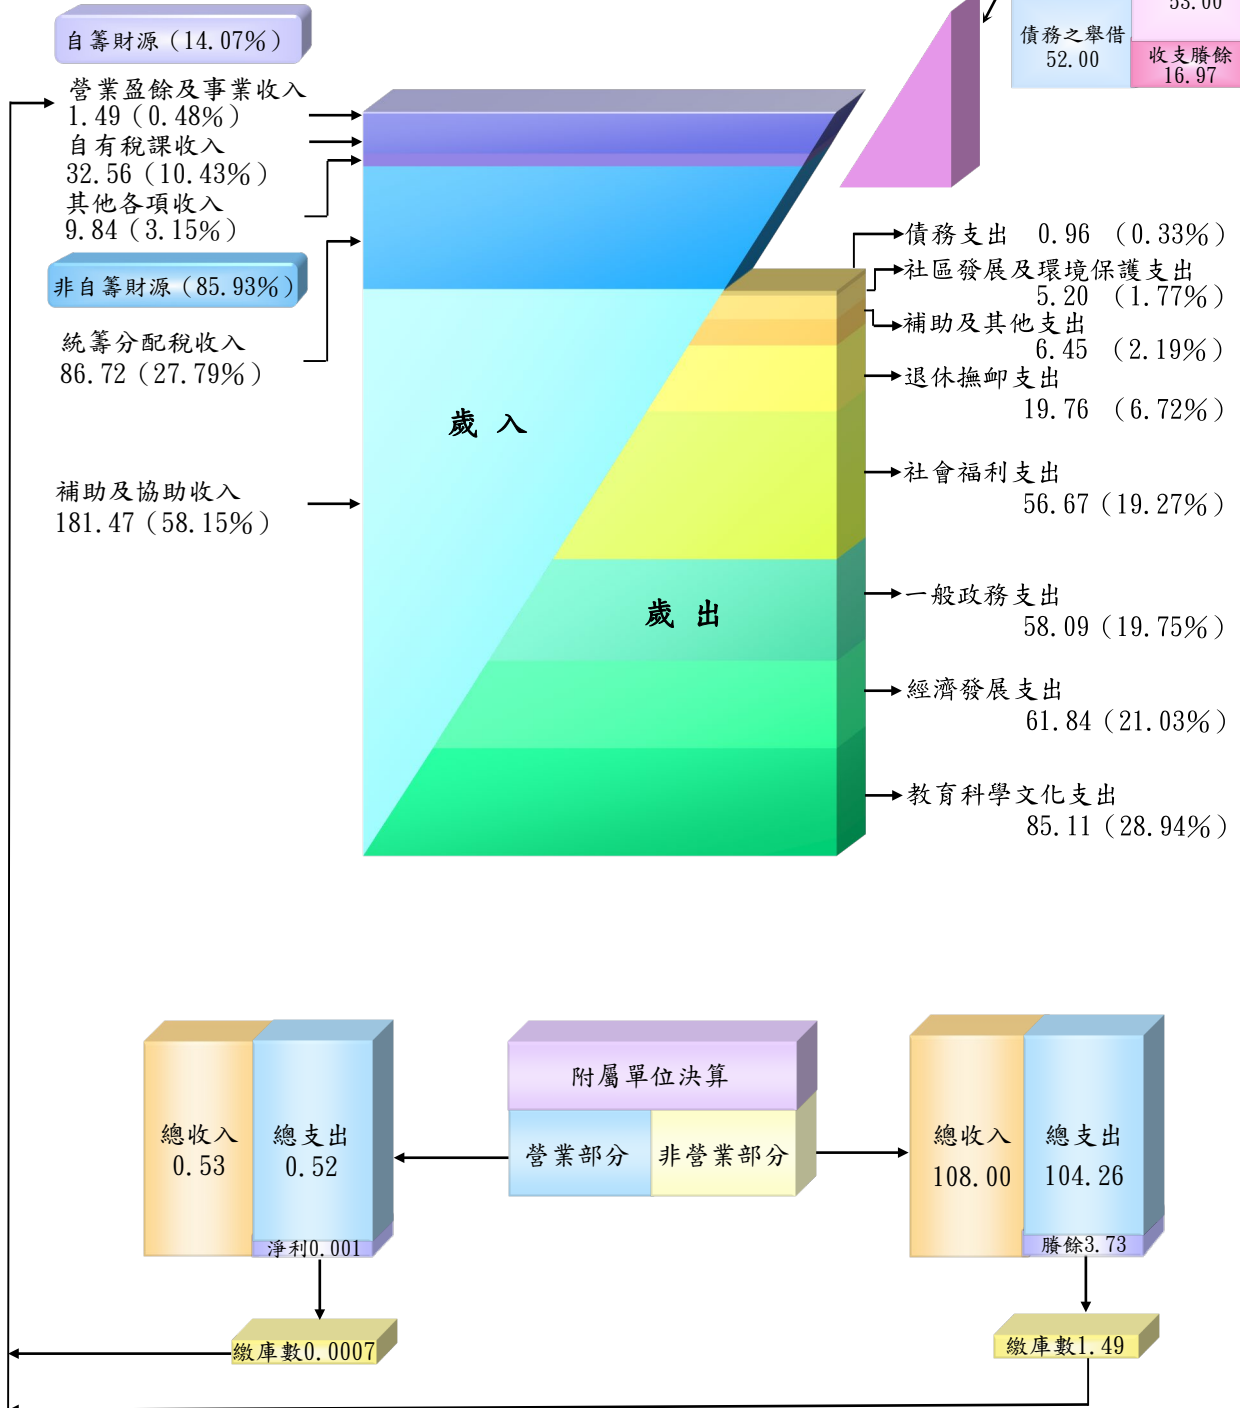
53.00

債務之舉借
52.00

收支賸餘
16.97

自籌財源（14.07%）

營業盈餘及事業收入
1.49（0.48%）
自有稅課收入
32.56（10.43%）
其他各項收入
9.84（3.15%）

非自籌財源（85.93%）

統籌分配稅收入
86.72（27.79%）

補助及協助收入
181.47（58.15%）

歲 入

歲 出

債務支出 0.96 （0.33%）
社區發展及環境保護支出
5.20 （1.77%）
補助及其他支出
6.45 （2.19%）
退休撫卹支出
19.76 （6.72%）
社會福利支出
56.67（19.27%）
一般政務支出
58.09（19.75%）
經濟發展支出
61.84（21.03%）
教育科學文化支出
85.11（28.94%）

總收入
0.53

總支出
0.52

淨利0.001

附屬單位決算

營業部分

非營業部分

總收入
108.00

總支出
104.26

賸餘3.73

繳庫數0.0007

繳庫數1.49